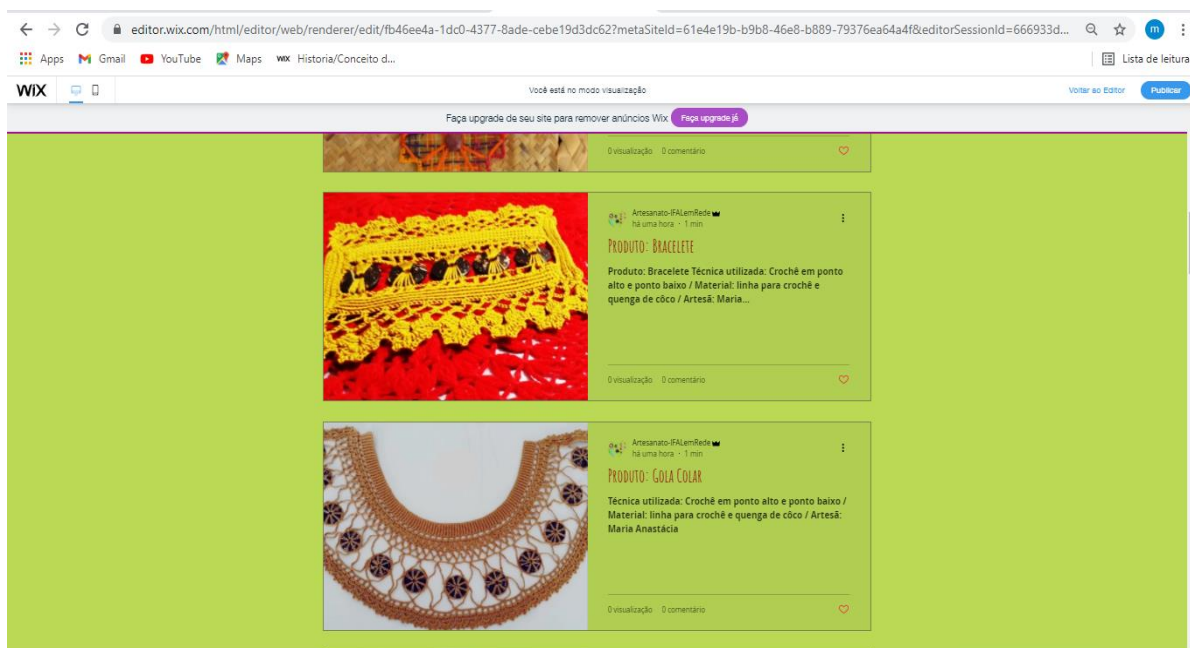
editor.wix.com/html/editor/web/renderer/edit/fb46ee4a-1dc0-4377-8ade-cebe19d3dc62?metaSiteId=61e4e19b-b9b8-46e8-b889-79376ea64a4f&editorSessionId=666933d...

Apps Gmail YouTube Maps Historia/Conceito d...

Lista de leitura

WIX

Você está no modo visualização

Voltar ao Editor Publicar

Faça upgrade de seu site para remover anúncios Wix Faça upgrade já

0 visualização 0 comentário

Artesanato-IFALemRede
há uma hora · 1 min

Produto: Bracelete

Produto: Bracelete Técnica utilizada: Crochê em ponto alto e ponto baixo / Material: linha para crochê e quenga de côco / Artesã: Maria...

0 visualização 0 comentário

Artesanato-IFALemRede
há uma hora · 1 min

Produto: Gola Colar

Técnica utilizada: Crochê em ponto alto e ponto baixo / Material: linha para crochê e quenga de côco / Artesã: Maria Anastácia

0 visualização 0 comentário